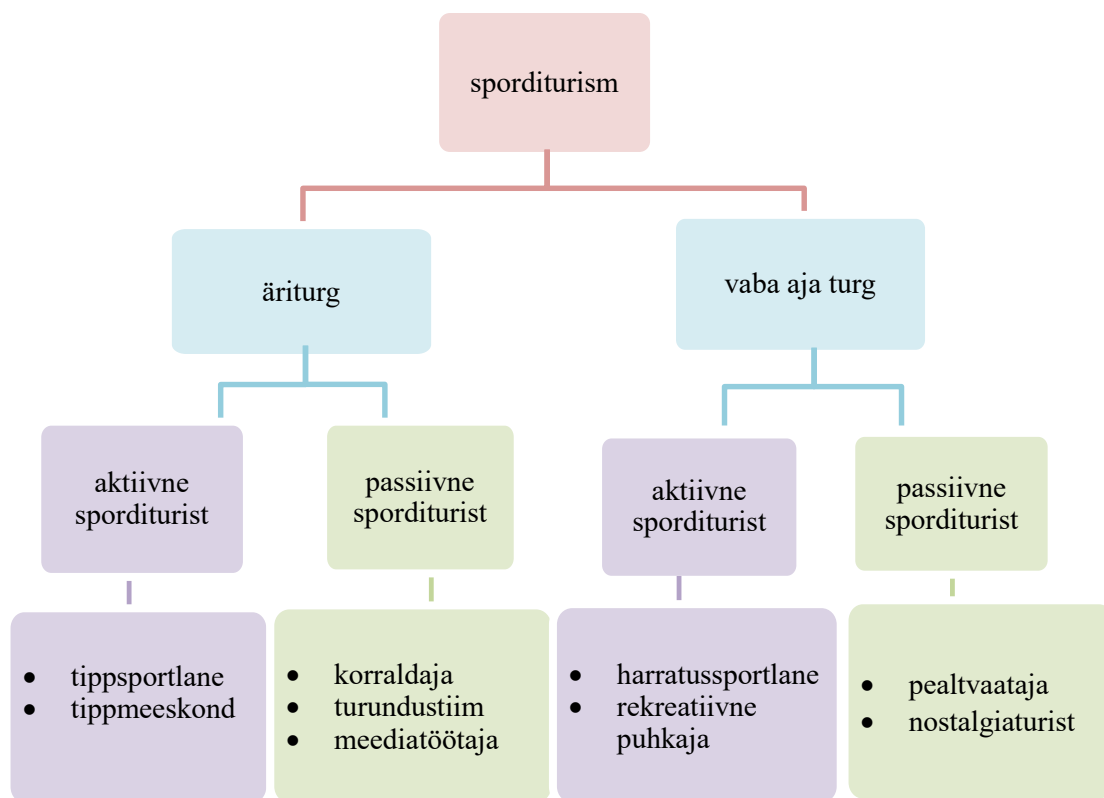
sporditurism

äriturg

vaba aja turg

aktiivne sporditurist

passiivne sporditurist

aktiivne sporditurist

passiivne sporditurist

- tippsportlane
- tippmeeskond

- korraldaja
- turundustiim
- meediatöötaja

- harratussportlane
- rekreatiivne puhkaja

- pealtvaataja
- nostalgiaturist